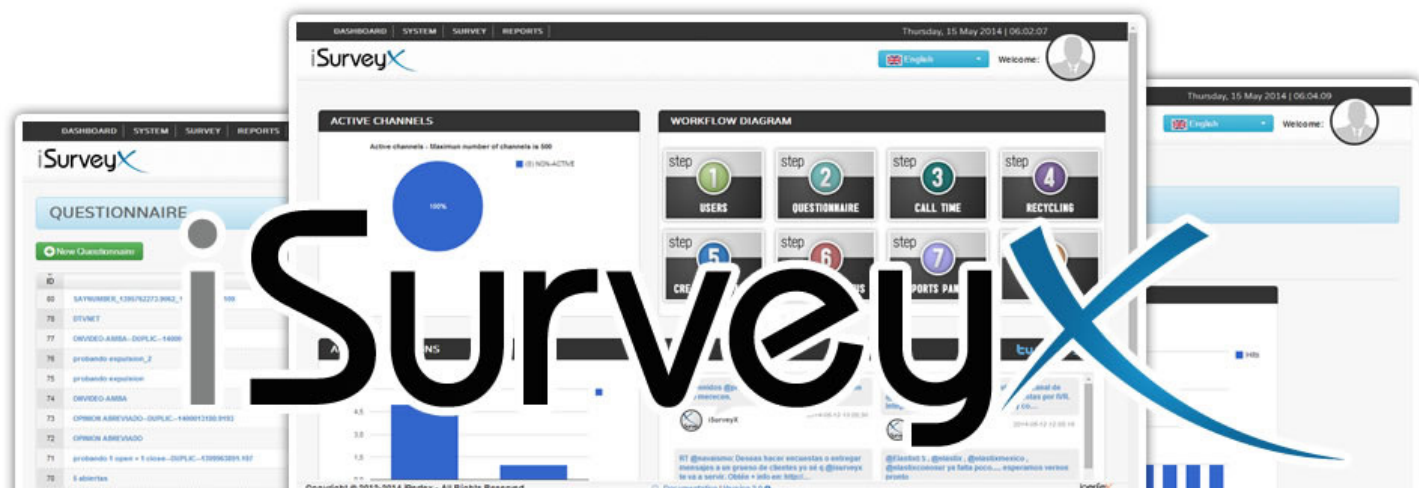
iSurveyX

DASHBOARD | SYSTEM | SURVEY | REPORTS

Thursday, 15 May 2014 | 06:02:07

iSurveyX

English

Welcome:

ACTIVE CHANNELS

Active channels - Maximun number of channels is 500

(0) NON-ACTIVE

100%

WORKFLOW DIAGRAM

step 1 USERS

step 2 QUESTIONNAIRE

step 3 CALL TIME

step 4 RECYCLING

step 5 CRE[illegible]

step 6 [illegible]S

step 7 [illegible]PORTS PAN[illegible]

step

A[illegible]NS

4.5

3.0

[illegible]venidos @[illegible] merecen.

iSurveyX

RT @navaismo: Deseas hacer encuestas o entregar mensajes a un gruoso de clientes ya sé q @isurveyx te va a servir. Obtén + info en http://...

@Elastixt S , @elastix , @elastixmexico , @elastixconoser ya falta poco...., esperamos veros pronto

Copyright © 2012-2014 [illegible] - All Rights Reserved

DASHBOARD | SYSTEM | SURVEY | REPORTS

iSurveyX

QUESTIONNAIRE

New Questionnaire

ID

80 SAYNUMBER_1395762273.9082_1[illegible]109

78 DTVNET

77 DIVIDEO-AMBA--DUPLIC--1400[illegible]

76 probando expulsion_2

75 probando expulsion

74 DIVIDEO-AMBA

73 OPINION ABREVIADO--DUPLIC--1400012100.9193

72 OPINION ABREVIADO

71 probando 1 open + 1 close--DUPLIC--1399963891.161

70 5 abiertas

Thursday, 15 May 2014 | 06:04:09

English

Welcome:

Hits